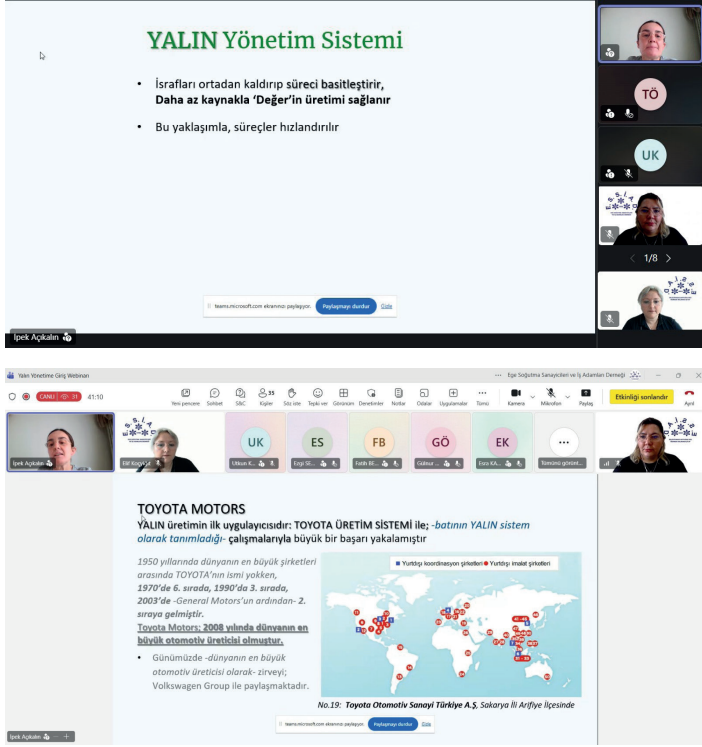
YALIN Yönetim Sistemi

• İsrafları ortadan kaldırıp süreci basitleştirir, Daha az kaynakla 'Değer'in üretimi sağlanır

• Bu yaklaşımla, süreçler hızlandırılır

TÖ

UK

1/8

teams.microsoft.com ekranınızı paylaşıyor. Paylaşmayı durdur Gizle

İpek Açıkalın

Yalın Yönetime Giriş Webinarı

Ege Soğutma Sanayicileri ve İş Adamları Derneği

CANLI 31 41:10

Yeni pencere Sohbet S&C Kişiler 35 Söz iste Tepki ver Görünüm Denetimler Notlar Odalar Uygulamalar Tümü Kamera Mikrofon Paylaş Etkinliği sonlandır Ayrıl

İpek Açıkalın Elif Koçak UK Utkum K... ES Ezgi St... FB Fatih Bİ... GÖ Gülsun ... EK Esra KA... Tümünü görünt...

TOYOTA MOTORS
YALIN üretimin ilk uygulayıcısıdır: TOYOTA ÜRETİM SİSTEMİ ile; -batının YALIN sistem olarak tanımladığı- çalışmalarıyla büyük bir başarı yakalamıştır

1950 yıllarında dünyanın en büyük şirketleri arasında TOYOTA'nın ismi yokken, 1970'de 6. sırada, 1990'da 3. sırada, 2003'de -General Motors'un ardından- 2. sıraya gelmiştir.
Toyota Motors; 2008 yılında dünyanın en büyük otomotiv üreticisi olmuştur.

• Günümüzde -dünyanın en büyük otomotiv üreticisi olarak- zirveyi; Volkswagen Group ile paylaşmaktadır.

Yurtdışı koordinasyon şirketleri Yurtdışı imalat şirketleri

No.19: Toyota Otomotiv Sanayi Türkiye A.Ş, Sakarya İli Arifiye İlçesinde

teams.microsoft.com ekranınızı paylaşıyor. Paylaşmayı durdur Gizle

İpek Açıkalın